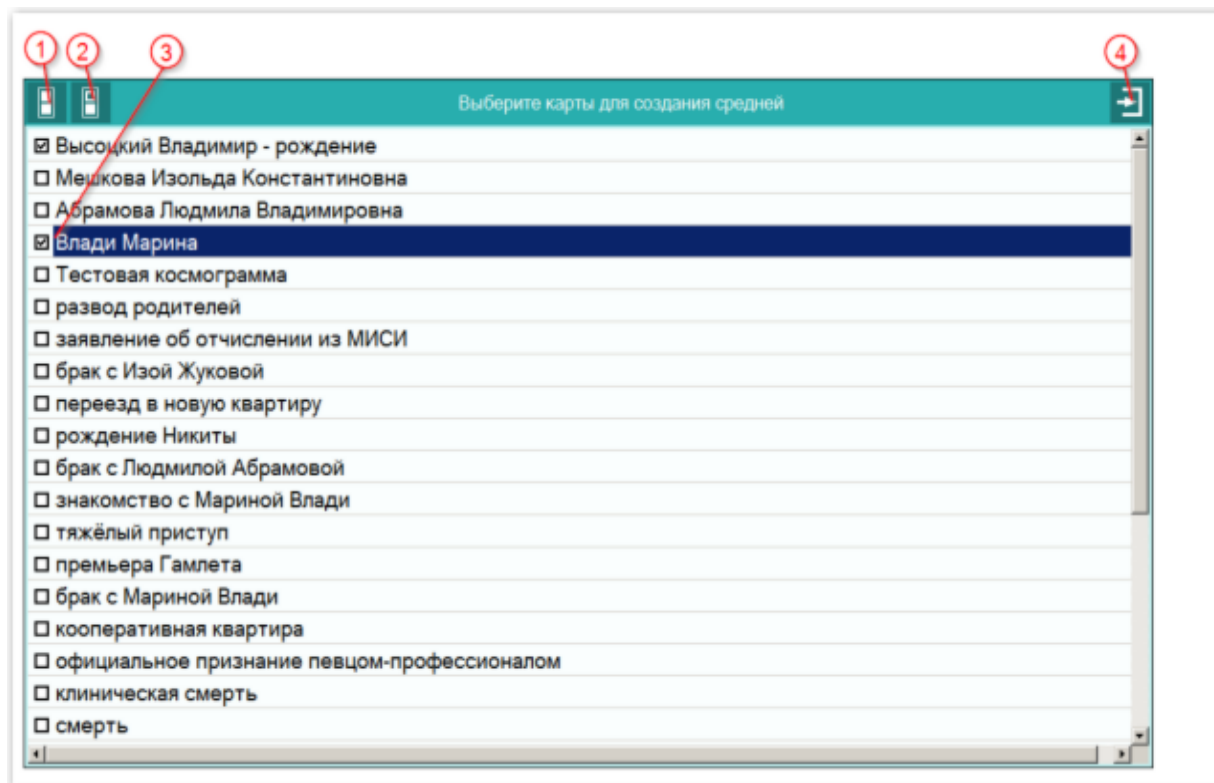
1 2 3 4

Выберите карты для создания средней

☑ Высоцкий Владимир - рождение
☐ Мешкова Изольда Константиновна
☐ Абрамова Людмила Владимировна
☑ Влади Марина
☐ Тестовая космограмма
☐ развод родителей
☐ заявление об отчислении из МИСИ
☐ брак с Изой Жуковой
☐ переезд в новую квартиру
☐ рождение Никиты
☐ брак с Людмилой Абрамовой
☐ знакомство с Мариной Влади
☐ тяжёлый приступ
☐ премьера Гамлета
☐ брак с Мариной Влади
☐ кооперативная квартира
☐ официальное признание певцом-профессионалом
☐ клиническая смерть
☐ смерть